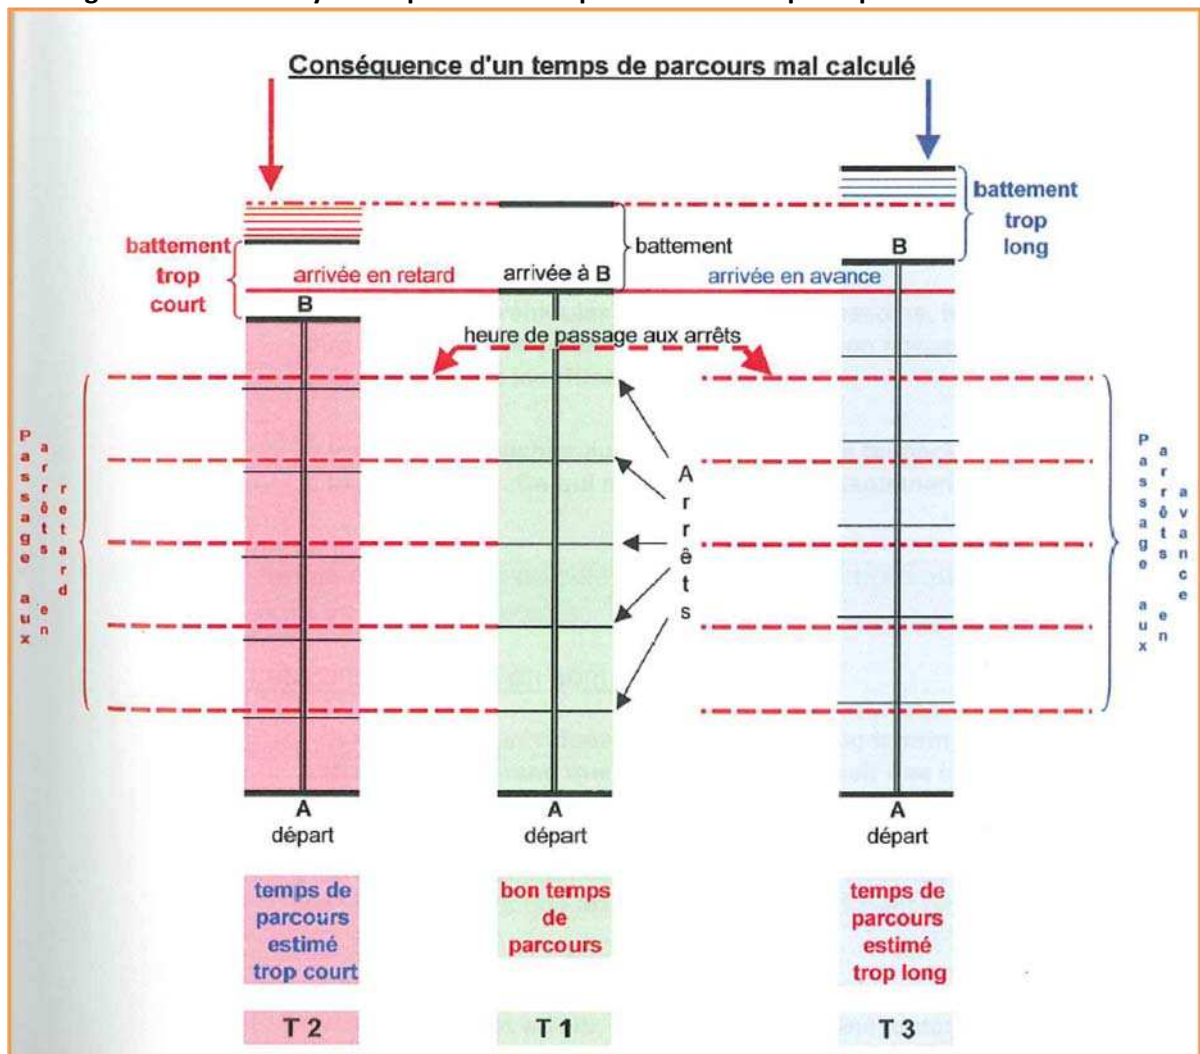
Conséquence d'un temps de parcours mal calculé

battement trop long

battement trop court

battement

B

arrivée en retard

arrivée à B

arrivée en avance

B

heure de passage aux arrêts

Passage aux arrêts en retard

Arrêts

Passage aux arrêts en avance

A
départ

A
départ

A
départ

temps de parcours estimé trop court

bon temps de parcours

temps de parcours estimé trop long

T 2

T 1

T 3